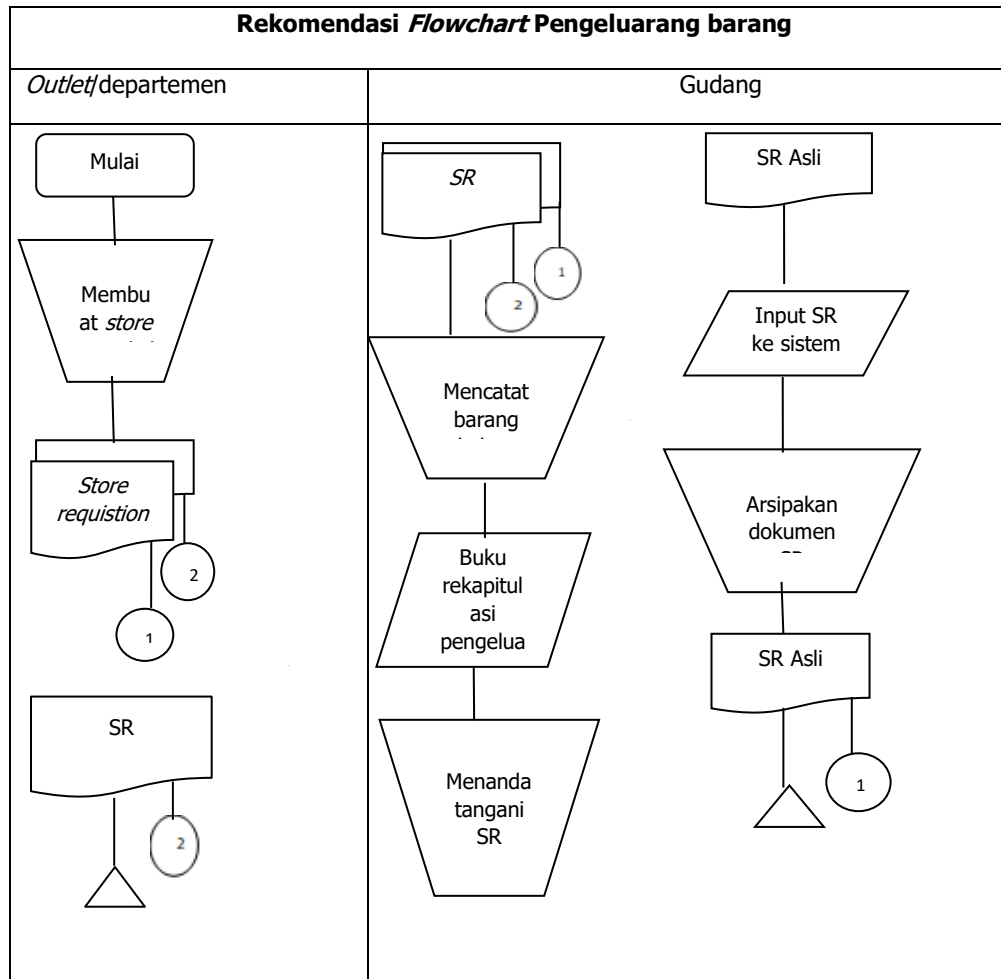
Rekomendasi *Flowchart* Pengeluarang barang

| *Outlet*/departemen | Gudang |
|---|---|
| Mulai<br>Membuat *store* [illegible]<br>*Store requistion*<br>2<br>1<br>SR<br>2 | *SR*<br>1<br>2<br>Mencatat barang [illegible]<br>Buku rekapitulasi pengelua<br>Menandatangani SR<br>SR Asli<br>Input SR ke sistem<br>Arsipakan dokumen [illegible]<br>SR Asli<br>1 |